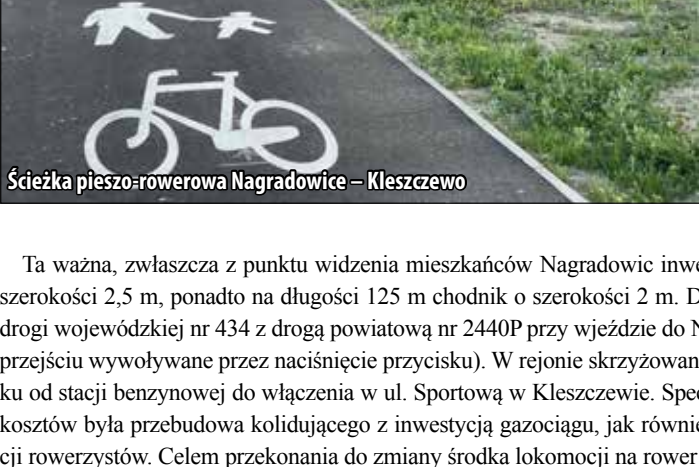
Ścieżka pieszo-rowerowa Nagradowice – Kleszczewo

Ta ważna, zwłaszcza z punktu widzenia mieszkańców Nagradowic inwe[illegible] szerokości 2,5 m, ponadto na długości 125 m chodnik o szerokości 2 m. D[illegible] drogi wojewódzkiej nr 434 z drogą powiatową nr 2440P przy wjeździe do N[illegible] przejściu wywoływane przez naciśnięcie przycisku). W rejonie skrzyżowan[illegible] ku od stacji benzynowej do włączenia w ul. Sportową w Kleszczewie. Spec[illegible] kosztów była przebudowa kolidującego z inwestycją gazociągu, jak równie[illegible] cji rowerzystów. Celem przekonania do zmiany środka lokomocji na rower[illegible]